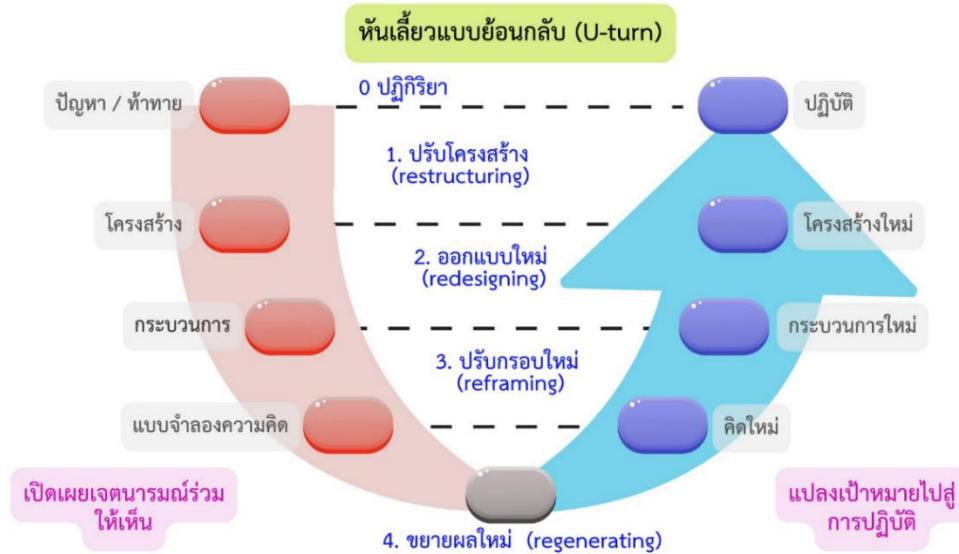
หันเลี้ยวแบบย้อนกลับ (U-turn)

ปัญหา / ท้าทาย

0 ปฏิกิริยา

ปฏิบัติ

1. ปรับโครงสร้าง (restructuring)

โครงสร้าง

โครงสร้างใหม่

2. ออกแบบใหม่ (redesigning)

กระบวนการ

กระบวนการใหม่

3. ปรับกรอบใหม่ (reframing)

แบบจำลองความคิด

คิดใหม่

เปิดเผยเจตนารมณ์ร่วม ให้เห็น

แปลงเป้าหมายไปสู่ การปฏิบัติ

4. ขยายผลใหม่ (regenerating)